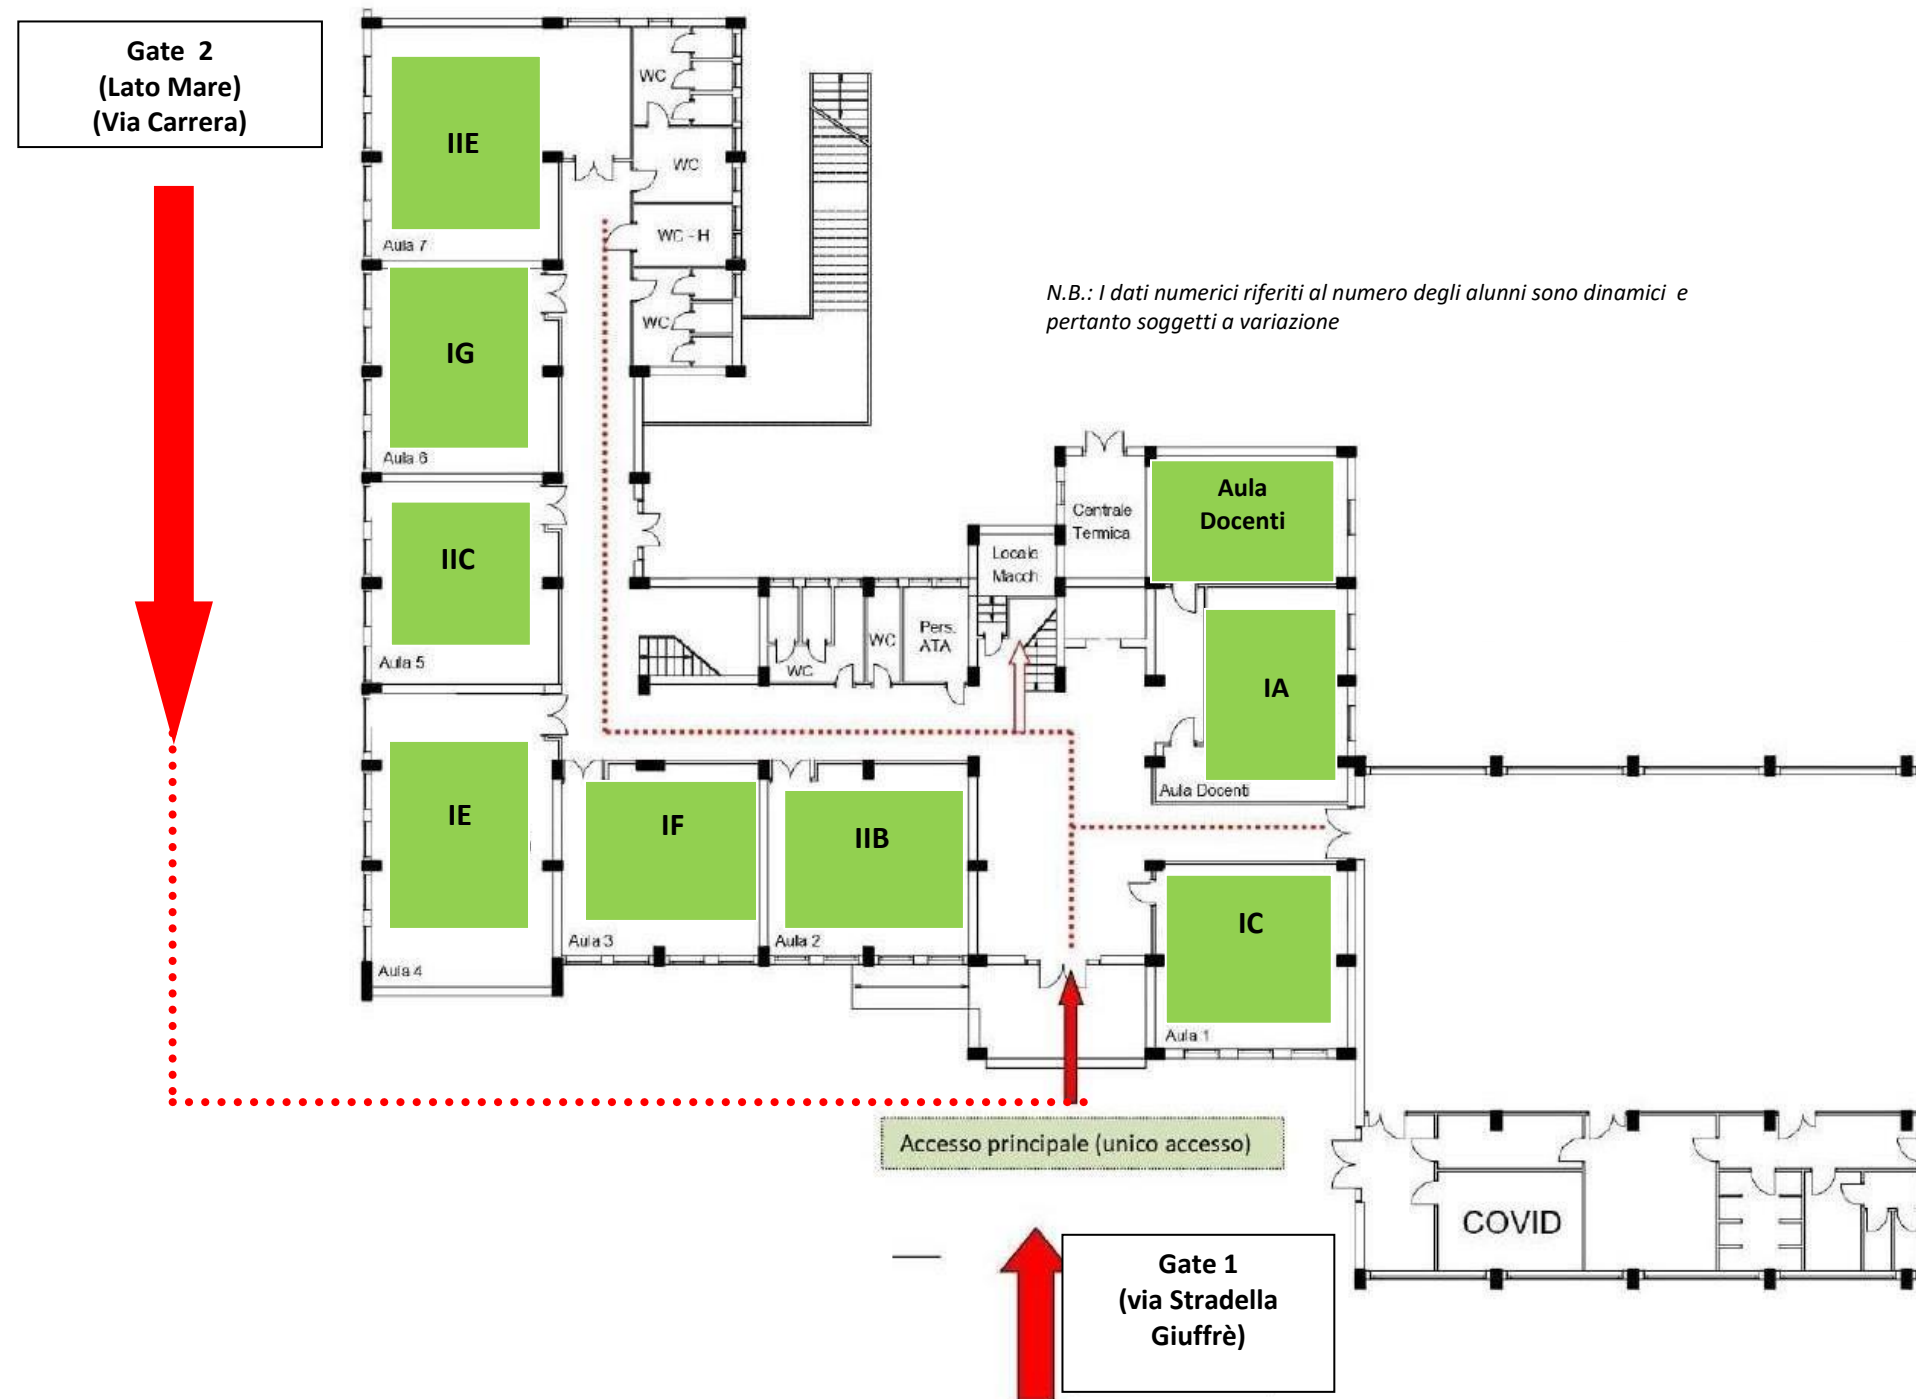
Gate 2
(Lato Mare)
(Via Carrera)

IIE
Aula 7
WC
WC
WC - H
WC
IG
Aula 6
N.B.: I dati numerici riferiti al numero degli alunni sono dinamici e pertanto soggetti a variazione

IIC
Aula 5
Centrale Termica
Aula Docenti
Locale Macch
WC
Pers. ATA
WC
IA
Aula Docenti
IE
Aula 4
IF
Aula 3
IIB
Aula 2
IC
Aula 1

Accesso principale (unico accesso)

COVID

Gate 1
(via Stradella Giuffrè)